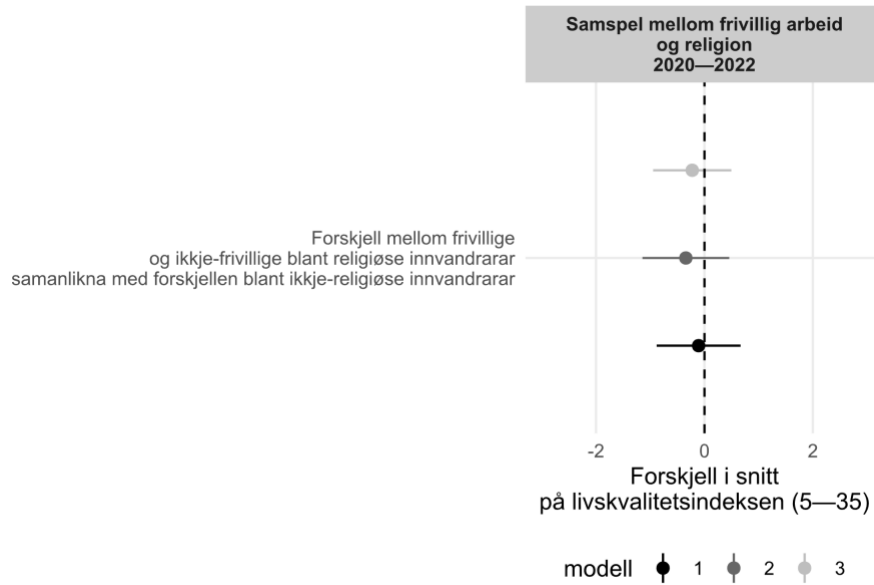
Samspel mellom frivillig arbeid og religion
2020—2022

Forskjell mellom frivillige og ikkje-frivillige blant religiøse innvandrarar samanlikna med forskjellen blant ikkje-religiøse innvandrarar

-2
0
2

Forskjell i snitt på livskvalitetsindeksen (5—35)

modell 1 2 3